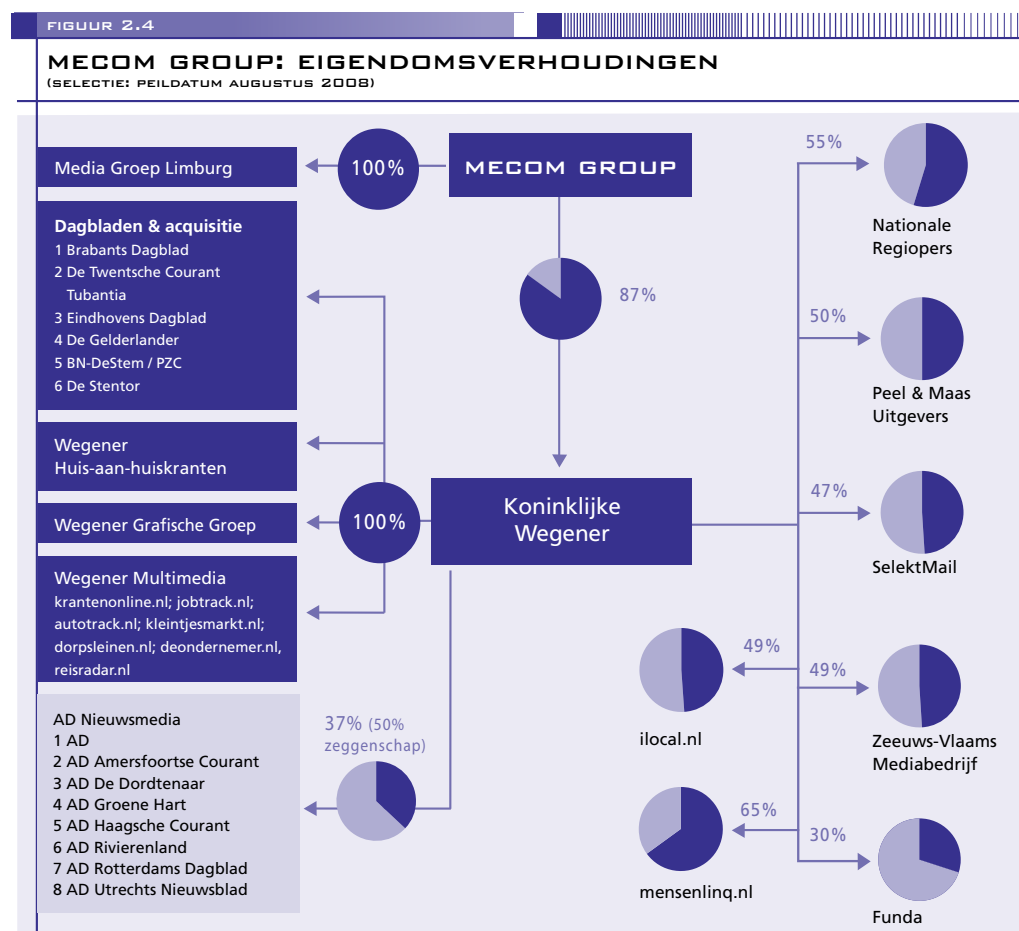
FIGUUR 2.4

MECOM GROUP: EIGENDOMSVERHOUDINGEN
(SELECTIE: PEILDATUM AUGUSTUS 2008)

Media Groep Limburg

100%

MECOM GROUP

87%

Dagbladen & acquisitie
1 Brabants Dagblad
2 De Twentsche Courant Tubantia
3 Eindhovens Dagblad
4 De Gelderlander
5 BN-DeStem / PZC
6 De Stentor

Wegener Huis-aan-huiskranten

Wegener Grafische Groep

100%

Koninklijke Wegener

Wegener Multimedia
krantenonline.nl; jobtrack.nl; autotrack.nl; kleintjesmarkt.nl; dorpsleinen.nl; deondernemer.nl, reisradar.nl

AD Nieuwsmedia
1 AD
2 AD Amersfoortse Courant
3 AD De Dordtenaar
4 AD Groene Hart
5 AD Haagsche Courant
6 AD Rivierenland
7 AD Rotterdams Dagblad
8 AD Utrechts Nieuwsblad

37% (50% zeggenschap)

55%
Nationale Regiopers

50%
Peel & Maas Uitgevers

47%
SelektMail

49%
ilocal.nl

49%
Zeeuws-Vlaams Mediabedrijf

65%
mensenlinq.nl

30%
Funda